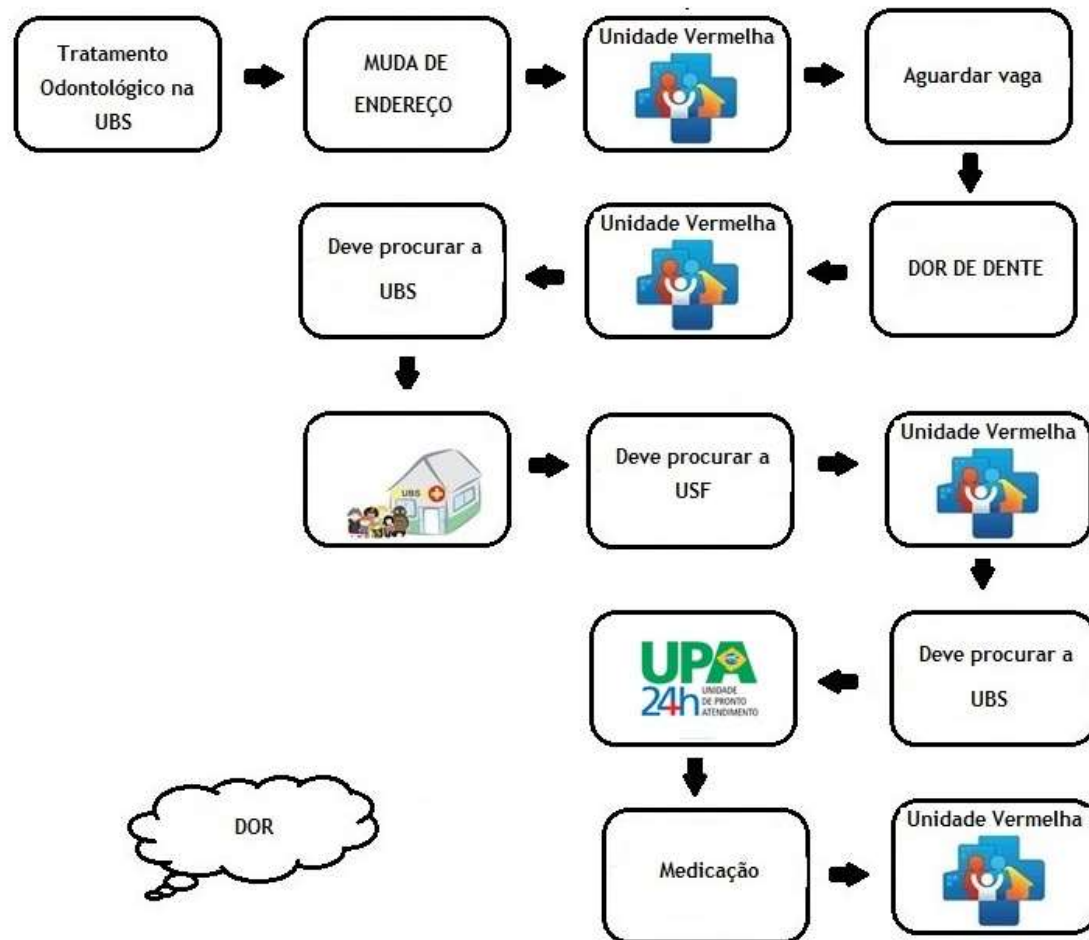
Tratamento Odontológico na UBS

MUDA DE ENDEREÇO

Unidade Vermelha

Aguardar vaga

DOR DE DENTE

Unidade Vermelha

Deve procurar a UBS

UBS

Deve procurar a USF

Unidade Vermelha

Deve procurar a UBS

UPA 24h UNIDADE DE PRONTO ATENDIMENTO

Medicação

Unidade Vermelha

DOR